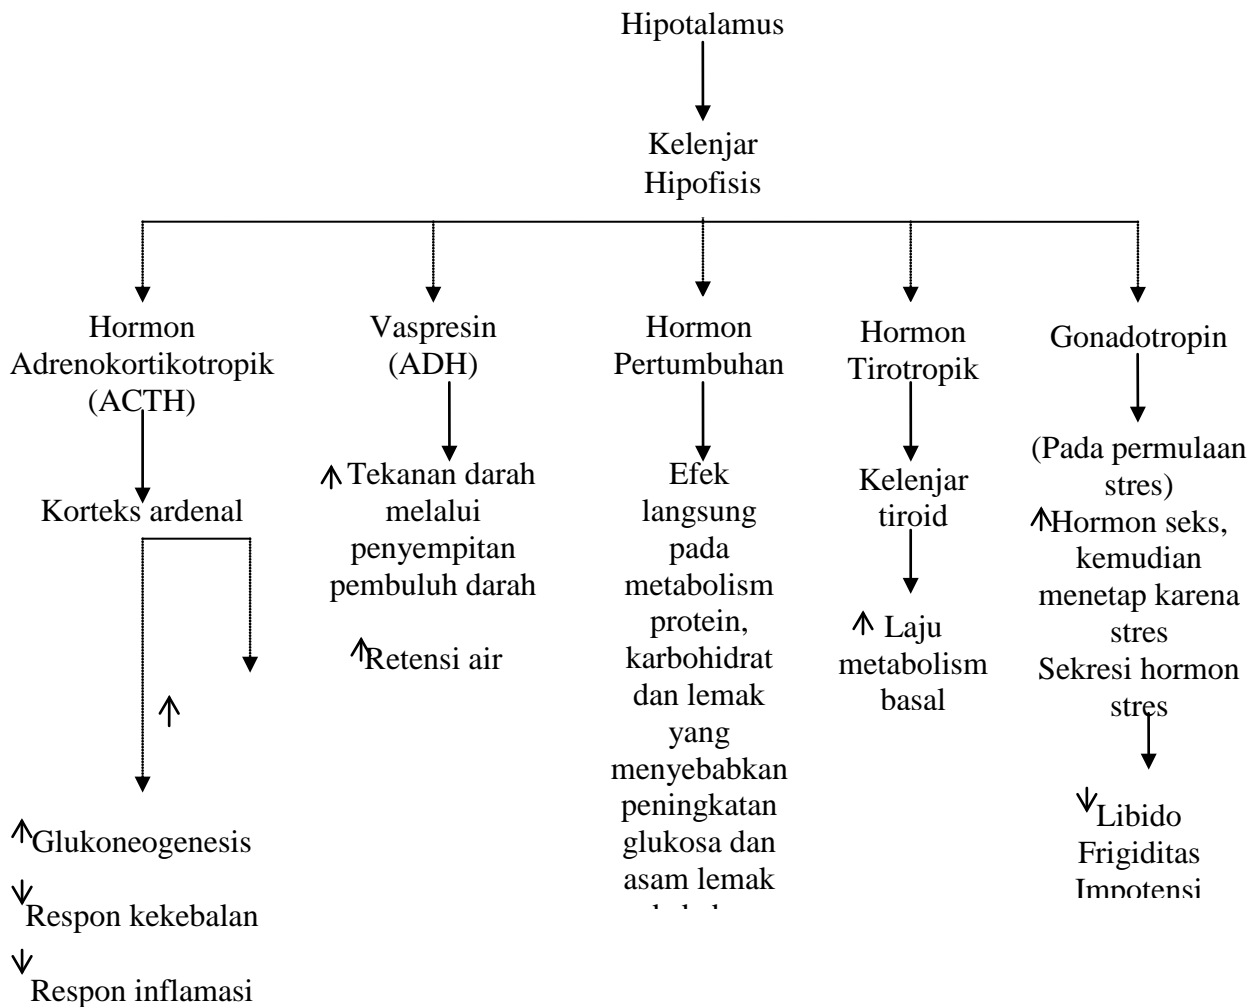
Hipotalamus

Kelenjar Hipofisis

Hormon Adrenokortikotropik (ACTH)

Korteks ardenal

↑

↑Glukoneogenesis

↓Respon kekebalan

↓Respon inflamasi

Vaspresin (ADH)

↑Tekanan darah melalui penyempitan pembuluh darah

↑Retensi air

Hormon Pertumbuhan

Efek langsung pada metabolism protein, karbohidrat dan lemak yang menyebabkan peningkatan glukosa dan asam lemak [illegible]

Hormon Tirotropik

Kelenjar tiroid

↑ Laju metabolism basal

Gonadotropin

(Pada permulaan stres)
↑Hormon seks, kemudian menetap karena stres
Sekresi hormon stres

↓Libido
Frigiditas
Impotensi